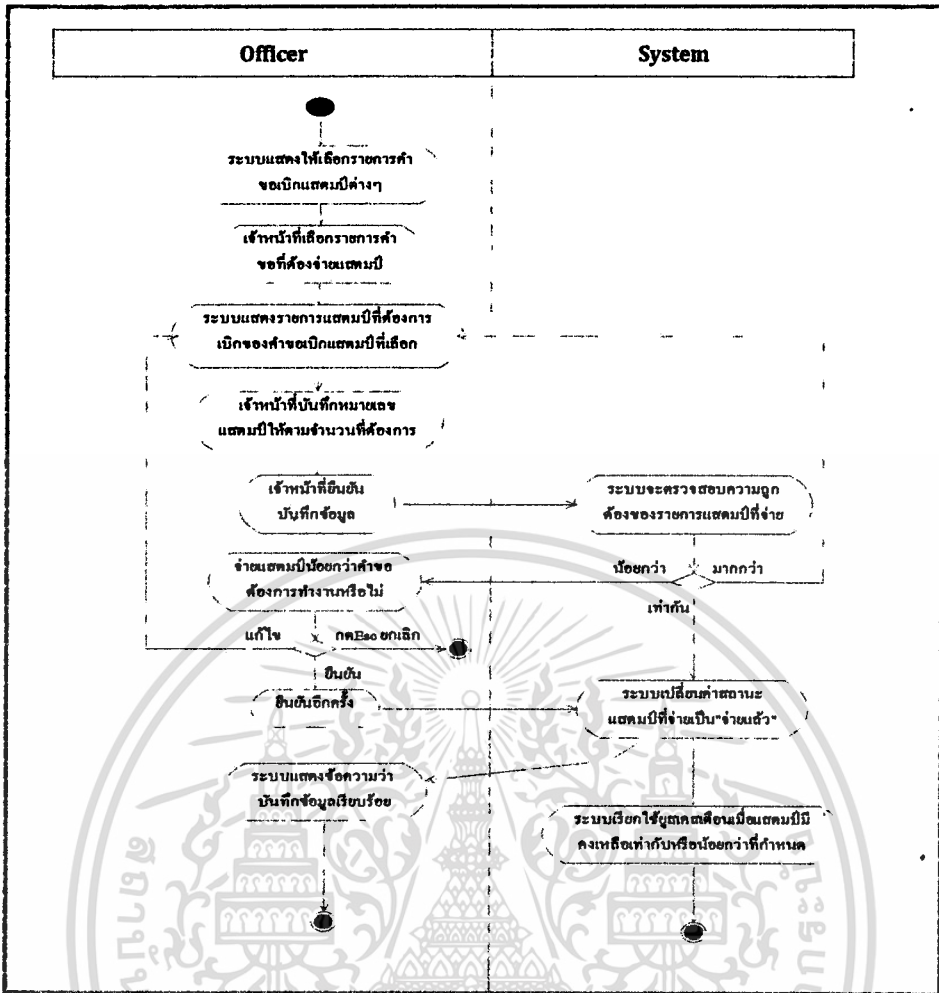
| Officer | System |
|---|---|

ระบบแสดงให้เลือกรายการคำขอเบิกแสตมป์ต่างๆ

เจ้าหน้าที่เลือกรายการคำขอที่ต้องจ่ายแสตมป์

ระบบแสดงรายการแสตมป์ที่ต้องการเบิกของคำขอเบิกแสตมป์ที่เลือก

เจ้าหน้าที่บันทึกหมายเลขแสตมป์ให้ตามจำนวนที่ต้องการ

เจ้าหน้าที่ยืนยันบันทึกข้อมูล

ระบบจะตรวจสอบความถูกต้องของรายการแสตมป์ที่จ่าย

น้อยกว่า

มากกว่า

จ่ายแสตมป์น้อยกว่าคำขอต้องการทำงานหรือไม่

เท่ากัน

แก้ไข

กดEsc ยกเลิก

ยืนยัน

ยืนยันอีกครั้ง

ระบบเปลี่ยนค่าสถานะแสตมป์ที่จ่ายเป็น"จ่ายแล้ว"

ระบบแสดงข้อความว่าบันทึกข้อมูลเรียบร้อย

ระบบเรียกใช้ยูสเคสเตือนเมื่อแสตมป์มีคงเหลือเท่ากับหรือน้อยกว่าที่กำหนด